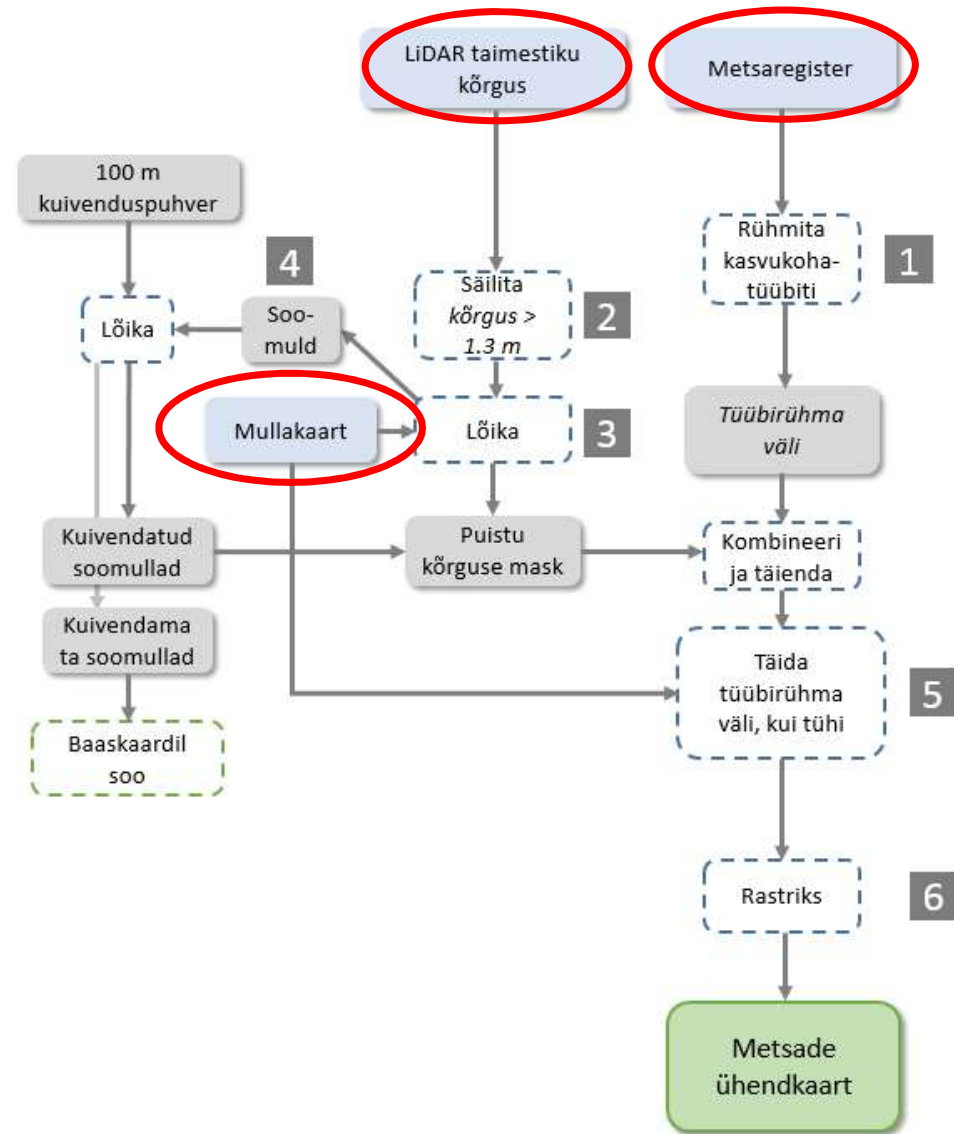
LiDAR taimestiku kõrgus

Metsaregister

100 m kuivenduspuhver

4

Rühmita kasvukohatüübiti

1

Säilita kõrgus > 1.3 m

2

Lõika

Soomuld

Mullakaart

Lõika

3

Tüübirühma väli

Kuivendatud soomullad

Puistu kõrguse mask

Kombineeri ja täienda

Kuivendamata soomullad

Täida tüübirühma väli, kui tühi

5

Baaskaardil soo

Rastriks

6

Metsade ühendkaart